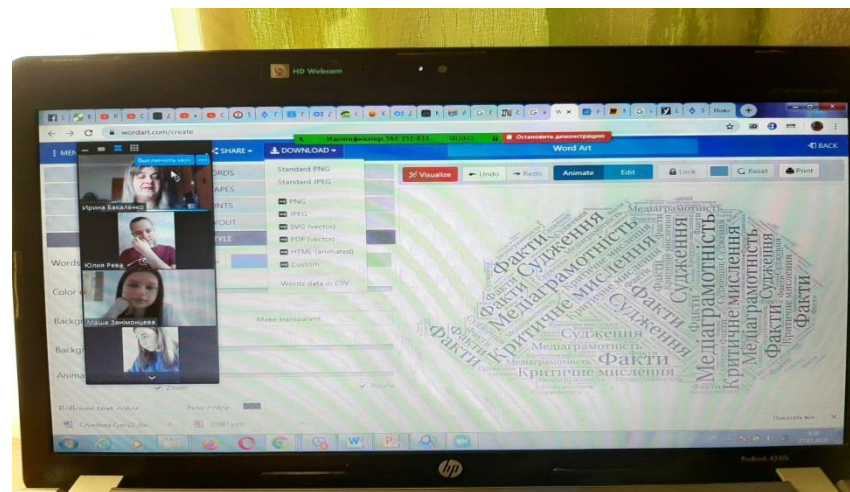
HD Webcam

wordart.com/create

Идентификатор: 562 252 023

Остановить демонстрацию

MENU

SHARE

DOWNLOAD

Word Art

BACK

Выключить звук

WORDS

SHAPES

FONTS

LAYOUT

STYLE

Ирина Бакаленко

Юлия Рева

Маша Заимонцева

Words

Color

Backgr

Backgr

Anima

Standard PNG

Standard JPEG

PNG

JPEG

SVG (vector)

PDF (vector)

HTML (animated)

Custom

Words data in CSV

Make transparent

Zoom

Rotate

Rollover text color

Box color

Visualize

Undo

Redo

Animate

Edit

Lock

Reset

Print

Факти

Судження

Медіаграмотність

Критичне мислення

Факти

Судження

Медіаграмотність

Критичне мислення

Судження

Медіаграмотність

Факти

Критичне мислення

Факти

Судження

Медіаграмотність

Критичне мислення

Показать все

hp

ProBook 4530s